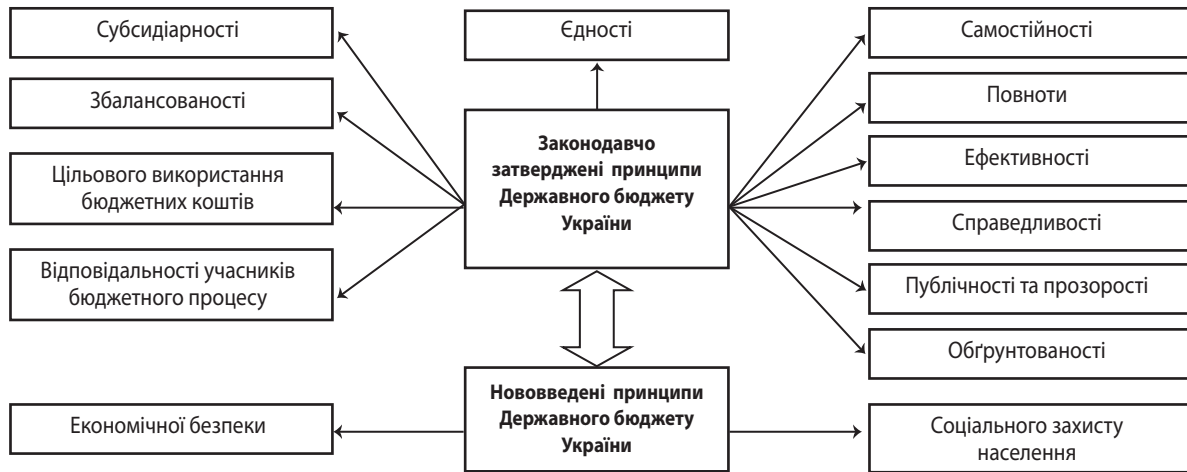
Субсидіарності

Єдності

Самостійності

Збалансованості

Повноти

Законодавчо затверджені принципи Державного бюджету України

Цільового використання бюджетних коштів

Ефективності

Справедливості

Відповідальності учасників бюджетного процесу

Публічності та прозорості

Обґрунтованості

Економічної безпеки

Нововведені принципи Державного бюджету України

Соціального захисту населення